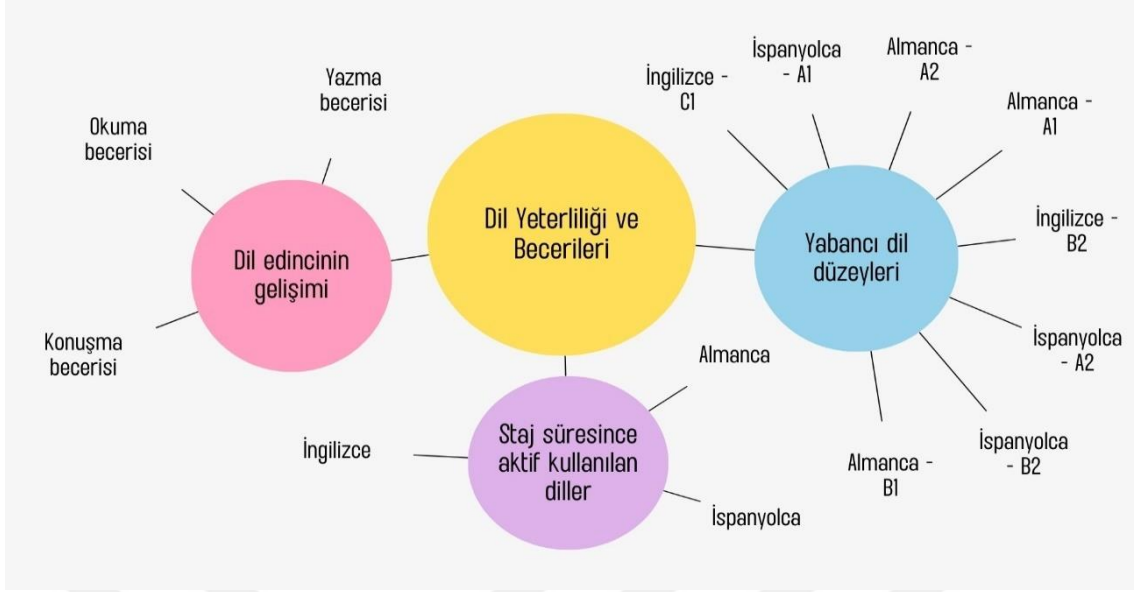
Dil Yeterliliği ve Becerileri

Dil edincinin gelişimi

Okuma becerisi

Yazma becerisi

Konuşma becerisi

Yabancı dil düzeyleri

İngilizce - C1

İspanyolca - A1

Almanca - A2

Almanca - A1

İngilizce - B2

İspanyolca - A2

İspanyolca - B2

Almanca - B1

Staj süresince aktif kullanılan diller

Almanca

İngilizce

İspanyolca